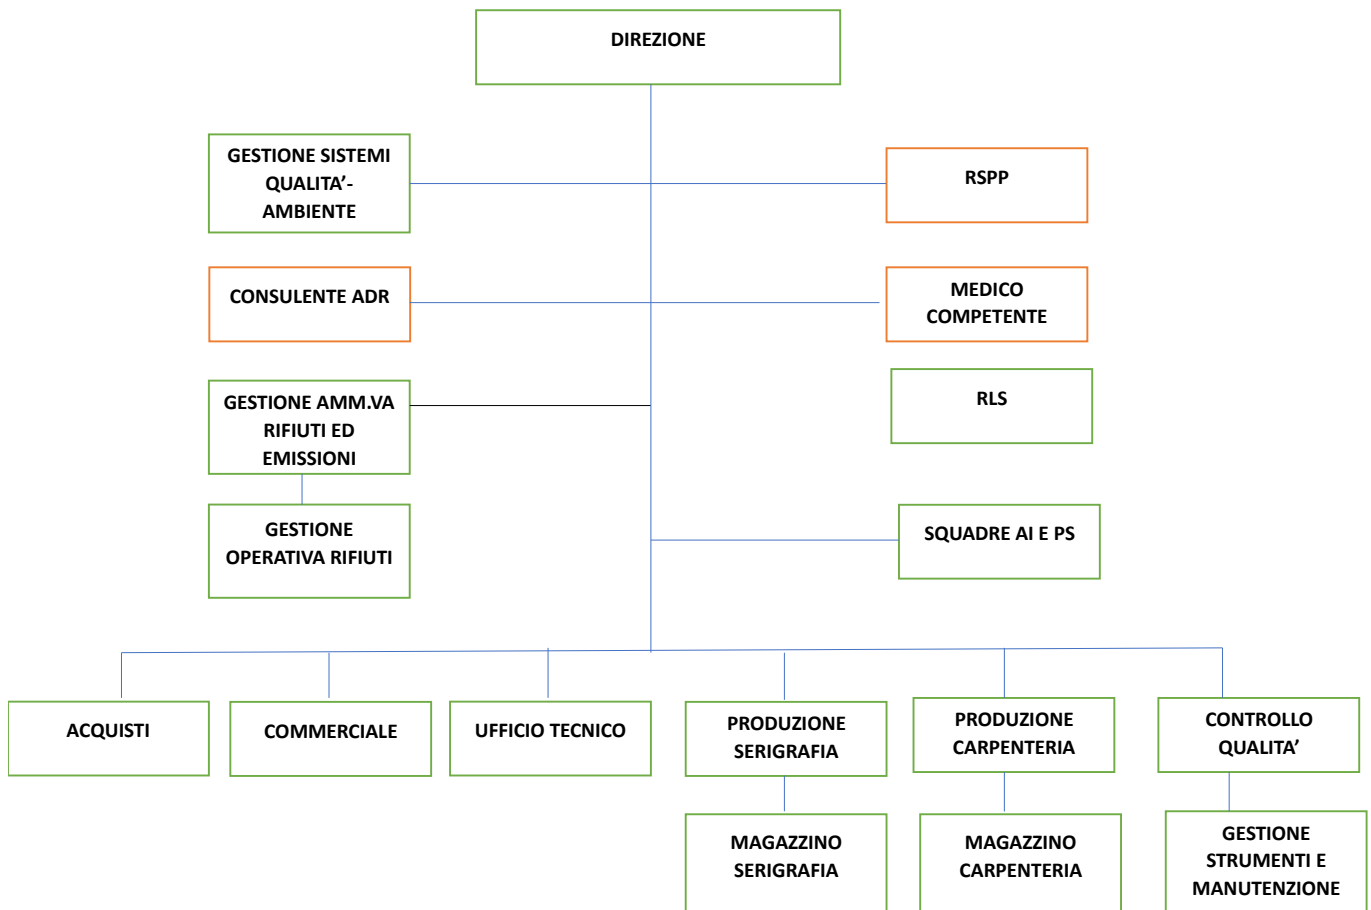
DIREZIONE

GESTIONE SISTEMI QUALITA'-AMBIENTE

RSPP

CONSULENTE ADR

MEDICO COMPETENTE

RLS

GESTIONE AMM.VA RIFIUTI ED EMISSIONI

GESTIONE OPERATIVA RIFIUTI

SQUADRE AI E PS

ACQUISTI

COMMERCIALE

UFFICIO TECNICO

PRODUZIONE SERIGRAFIA

PRODUZIONE CARPENTERIA

CONTROLLO QUALITA'

MAGAZZINO SERIGRAFIA

MAGAZZINO CARPENTERIA

GESTIONE STRUMENTI E MANUTENZIONE